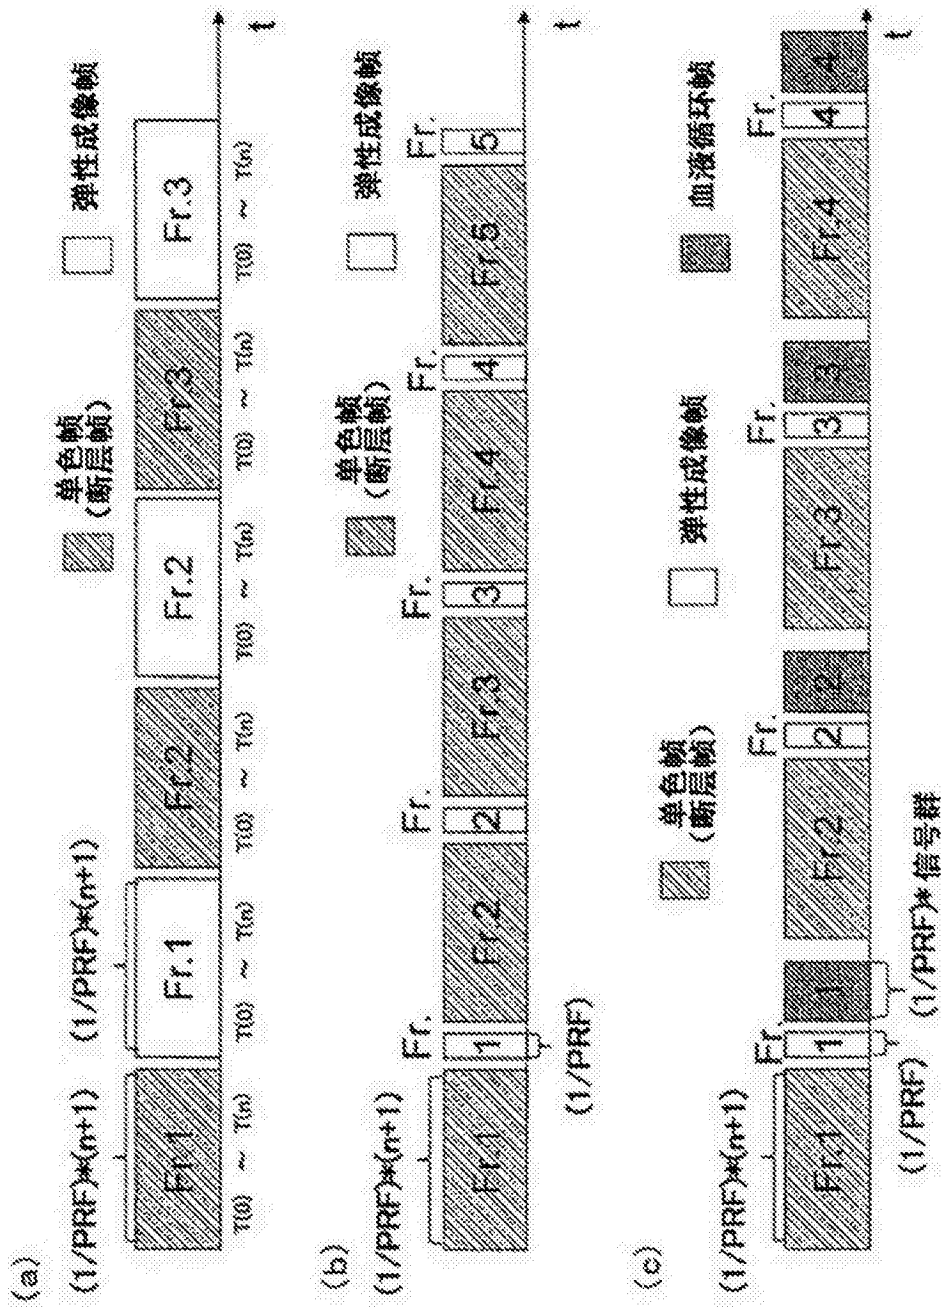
(a)

(1/PRF)*(n+1)  (1/PRF)*(n+1)

Fr.1  Fr.1  Fr.2  Fr.2  Fr.3  Fr.3

T(0) ~ T(n)  T(0) ~ T(n)  T(0) ~ T(n)  T(0) ~ T(n)  T(0) ~ T(n)  T(0) ~ T(n)

t

单色帧 (断层帧)

弹性成像帧

(b)

(1/PRF)*(n+1)

Fr.1  Fr. 1  Fr.2  Fr. 2  Fr.3  Fr. 3  Fr.4  Fr. 4  Fr.5  Fr. 5

(1/PRF)

t

单色帧 (断层帧)

弹性成像帧

(c)

(1/PRF)*(n+1)

Fr.1  Fr. 1  1  Fr.2  Fr. 2  2  Fr.3  Fr. 3  3  Fr.4  Fr. 4  4

(1/PRF)  (1/PRF)* 信号群

t

单色帧 (断层帧)

弹性成像帧

血液循环帧